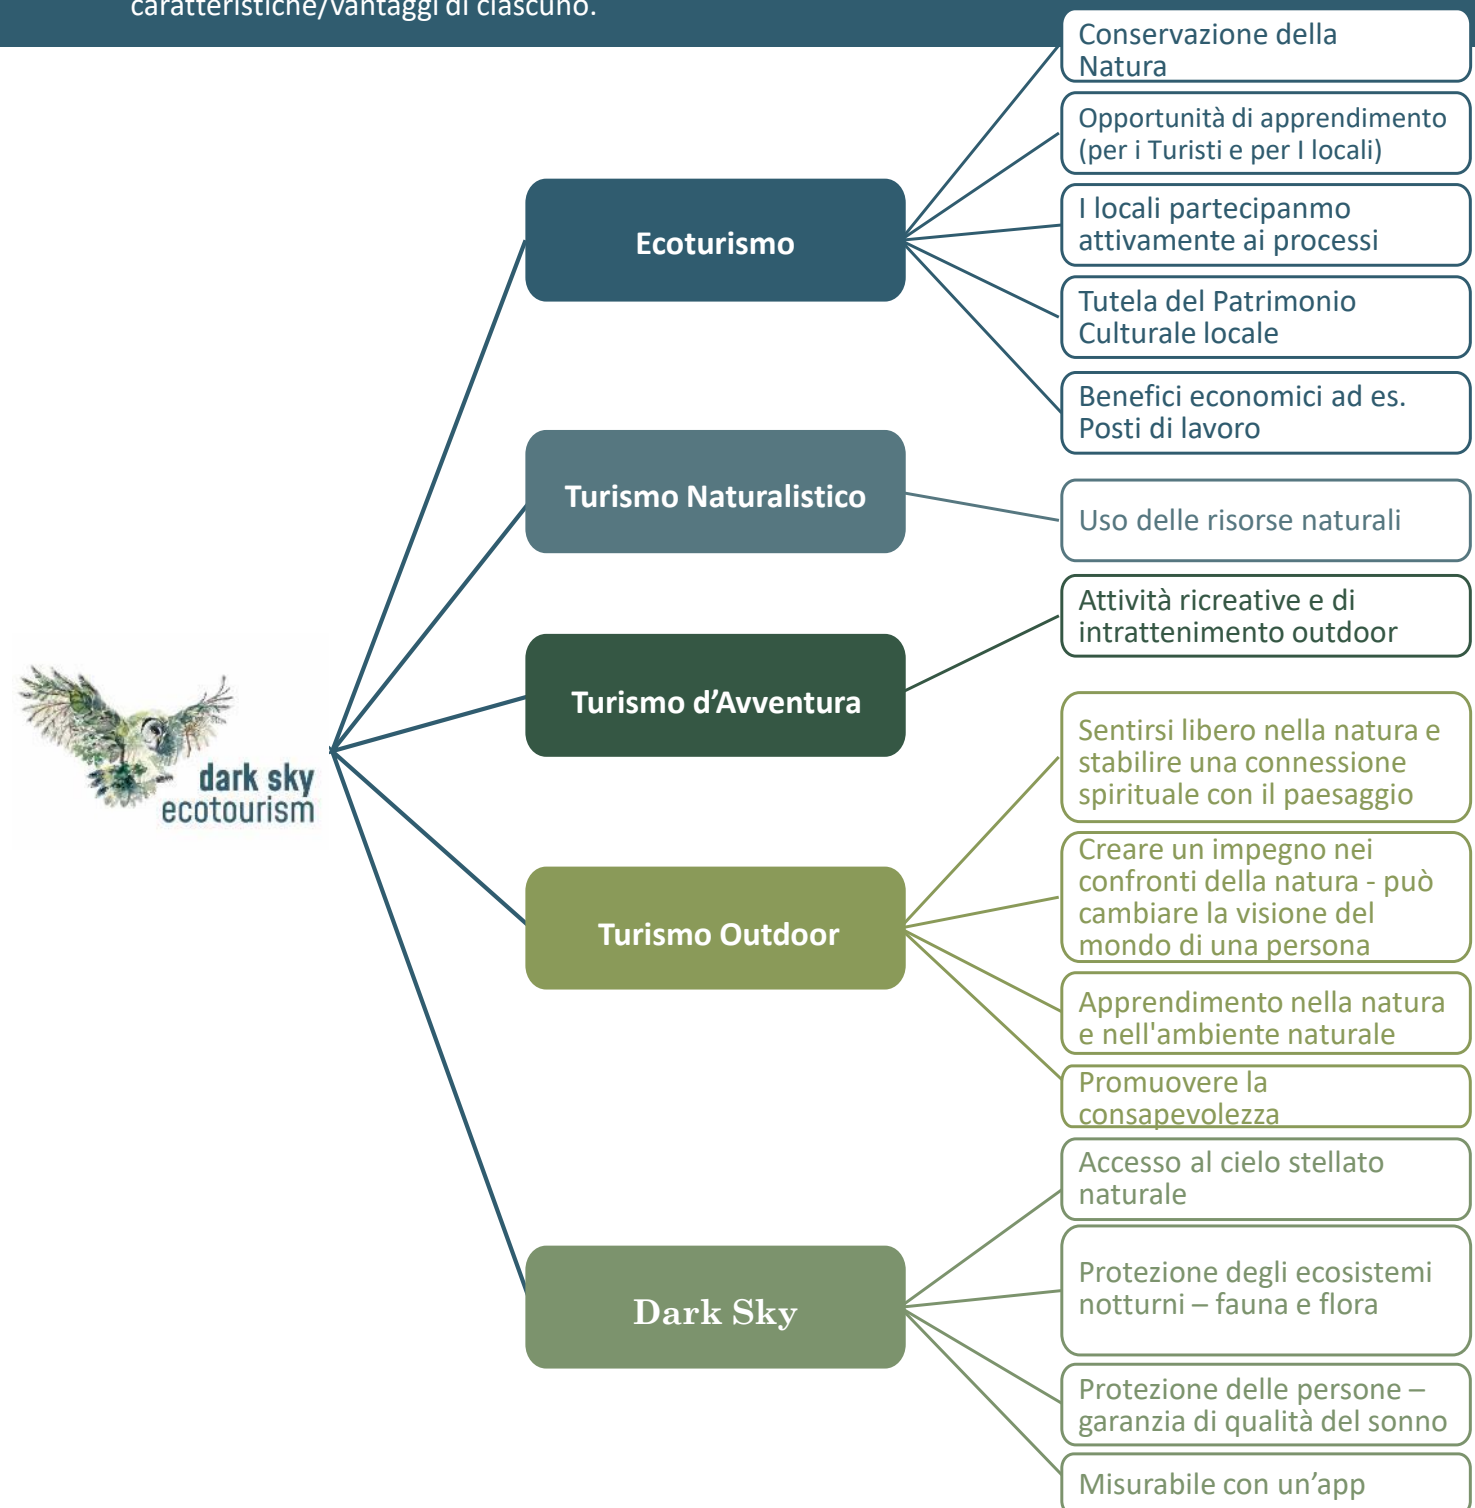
caratteristiche/vantaggi di ciascuno.

dark sky
ecotourism

Ecoturismo

Conservazione della Natura

Opportunità di apprendimento (per i Turisti e per I locali)

I locali partecipanmo attivamente ai processi

Tutela del Patrimonio Culturale locale

Benefici economici ad es. Posti di lavoro

Turismo Naturalistico

Uso delle risorse naturali

Turismo d'Avventura

Attività ricreative e di intrattenimento outdoor

Turismo Outdoor

Sentirsi libero nella natura e stabilire una connessione spirituale con il paesaggio

Creare un impegno nei confronti della natura - può cambiare la visione del mondo di una persona

Apprendimento nella natura e nell'ambiente naturale

Promuovere la consapevolezza

Dark Sky

Accesso al cielo stellato naturale

Protezione degli ecosistemi notturni – fauna e flora

Protezione delle persone – garanzia di qualità del sonno

Misurabile con un'app